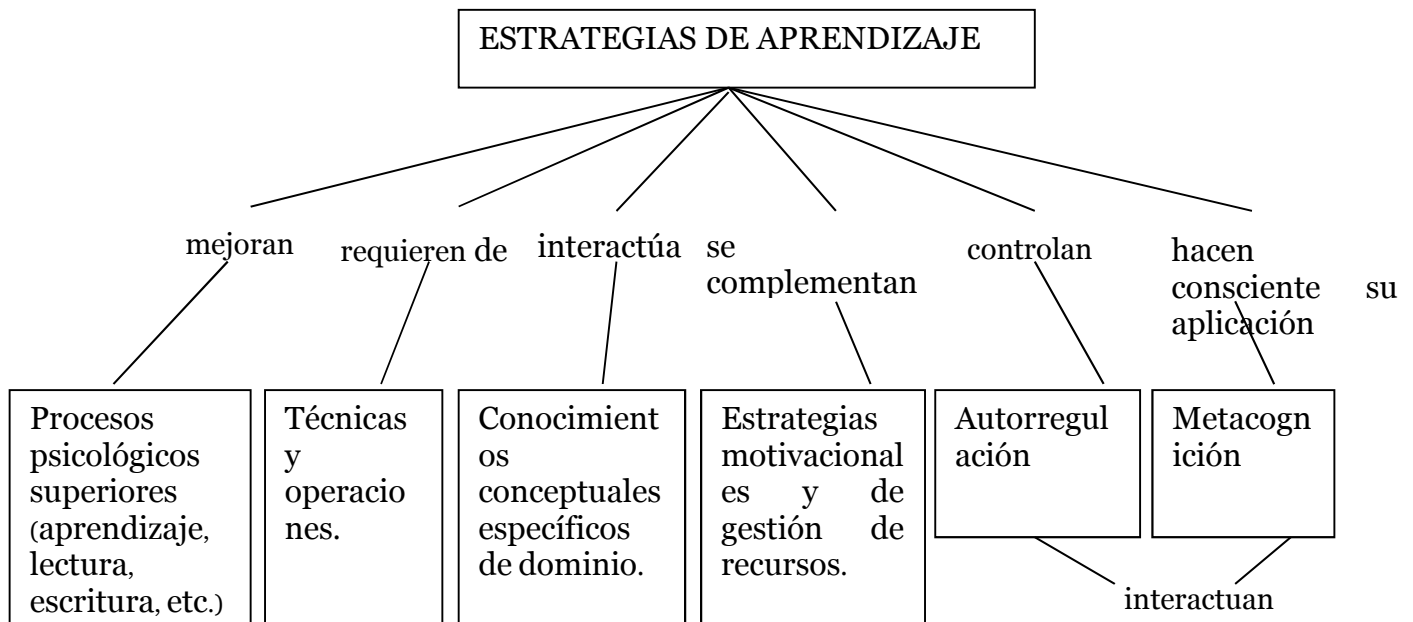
ESTRATEGIAS DE APRENDIZAJE

mejoran

requieren de

interactúa

se complementan

controlan

hacen consciente su aplicación

Procesos psicológicos superiores (aprendizaje, lectura, escritura, etc.)

Técnicas y operaciones.

Conocimientos conceptuales específicos de dominio.

Estrategias motivacionales y de gestión de recursos.

Autorregulación

Metacognición

interactuan